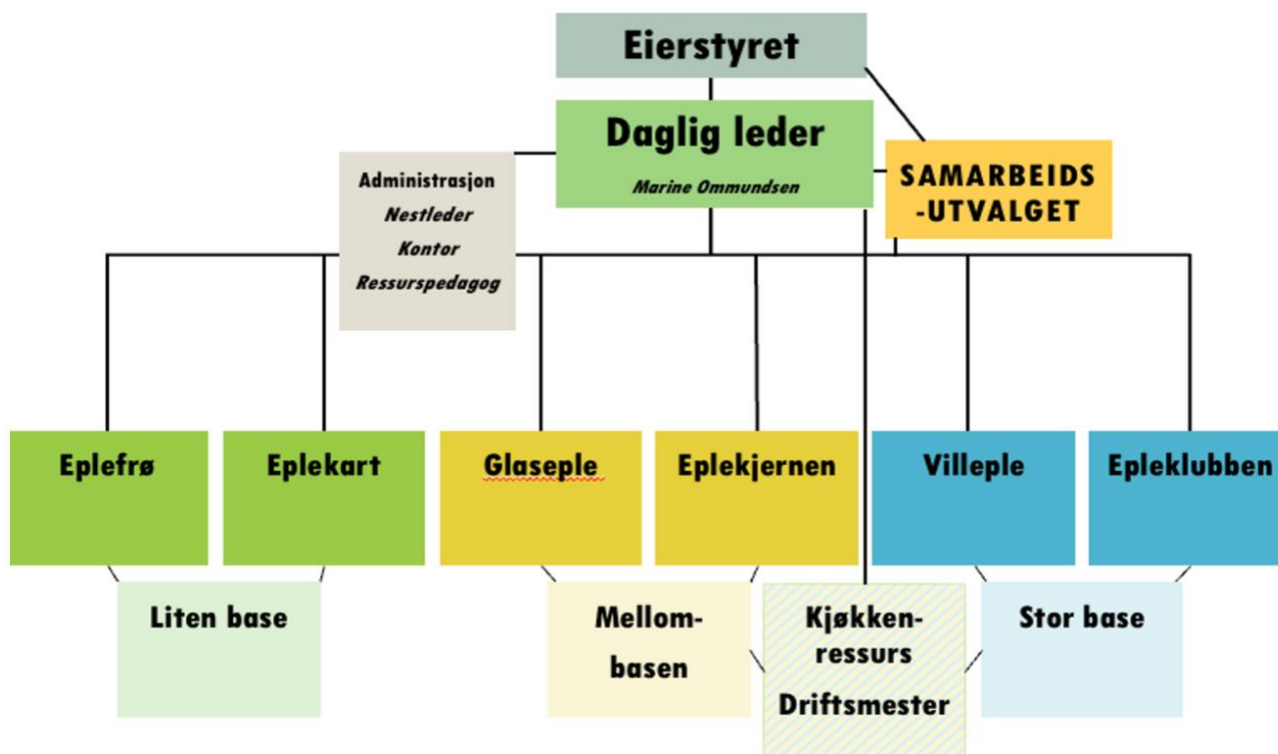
Eierstyret

Daglig leder
Marine Ommundsen

Administrasjon
Nestleder
Kontor
Ressurspedagog

SAMARBEIDS
-UTVALGET

Eplefrø

Eplekart

Glaseple

Eplekjernen

Villeple

Epleklubben

Liten base

Mellom-
basen

Kjøkken-
ressurs
Driftsmester

Stor base